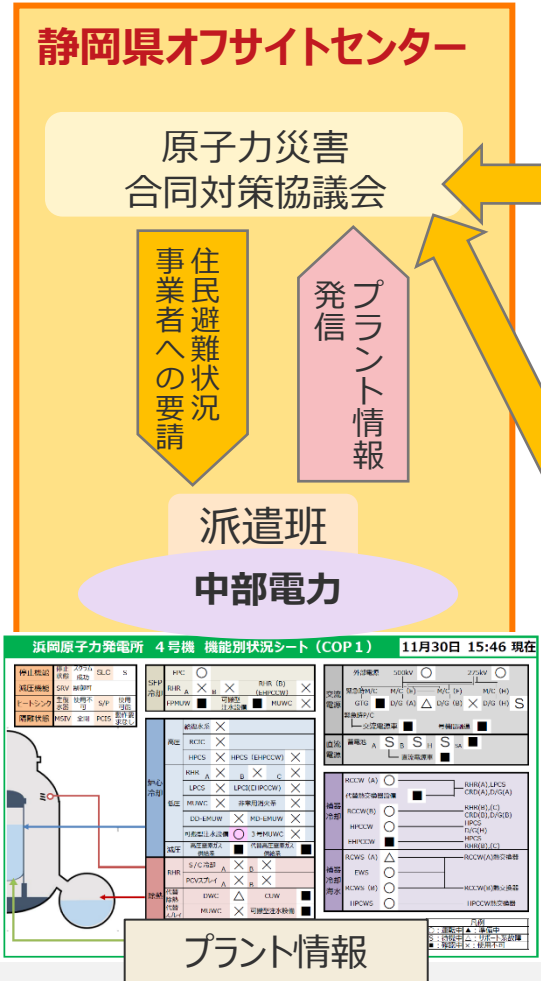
静岡県オフサイトセンター

原子力災害
合同対策協議会

住民避難状況
事業者への要請

プラント情報
発信

派遣班

中部電力

浜岡原子力発電所　４号機　機能別状況シート（COP１）　11月30日　15:46 現在

停止機能
減圧機能
ヒートシンク
閉じ込め機能

SLC
SRV
S/P
MSIV
PCIS

HPC
SHP
FPMUW
MUWC

外部電源　500kV　275kV
交流電源
G/G　D/G (A)　D/G (B)　D/G (H)　S
直流電源
蓄電池　A　S　B　S　H　S　SA

RCIC
HPCS
RHR
LPCS
MUWC
DD-EMUW
MD-EMUW
炉心冷却
高圧
低圧
減圧
除熱
RHR
S/C冷却
PCVスプレイ
DWC
MUWC
CUW

RCCW (A)
RCCW (B)
HPCCW
EHPCCW
RCWS (A)
EWS
RCWS (B)
HPCWS
補機冷却系
補機冷却海水系

RHR(A),LPCS
CRD(A),D/G(A)
RHR(B),(C)
CRD(B),D/G(B)
HPCS
D/G(H)
HPCS
RCCW(A)熱交換器
RCCW(B)熱交換器
HPCCW熱交換器

凡例

プラント情報